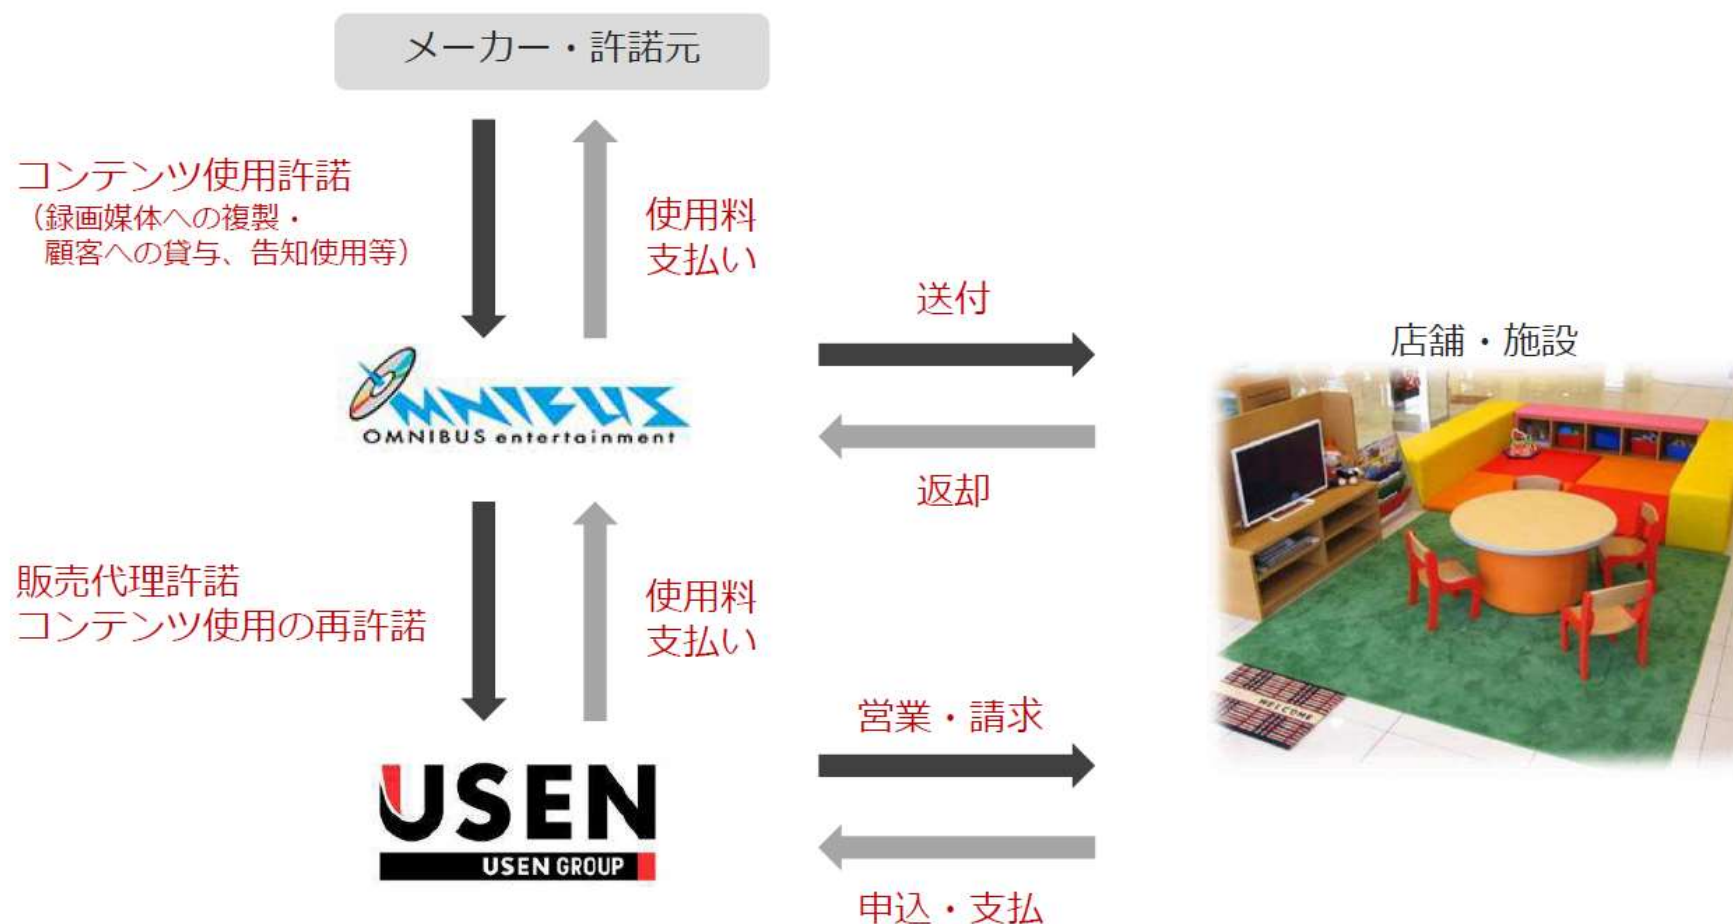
メーカー・許諾元

コンテンツ使用許諾
（録画媒体への複製・
顧客への貸与、告知使用等）

使用料
支払い

送付

店舗・施設

OMNIBUS
OMNIBUS entertainment

返却

販売代理許諾
コンテンツ使用の再許諾

使用料
支払い

営業・請求

WELCOME

USEN
USEN GROUP

申込・支払